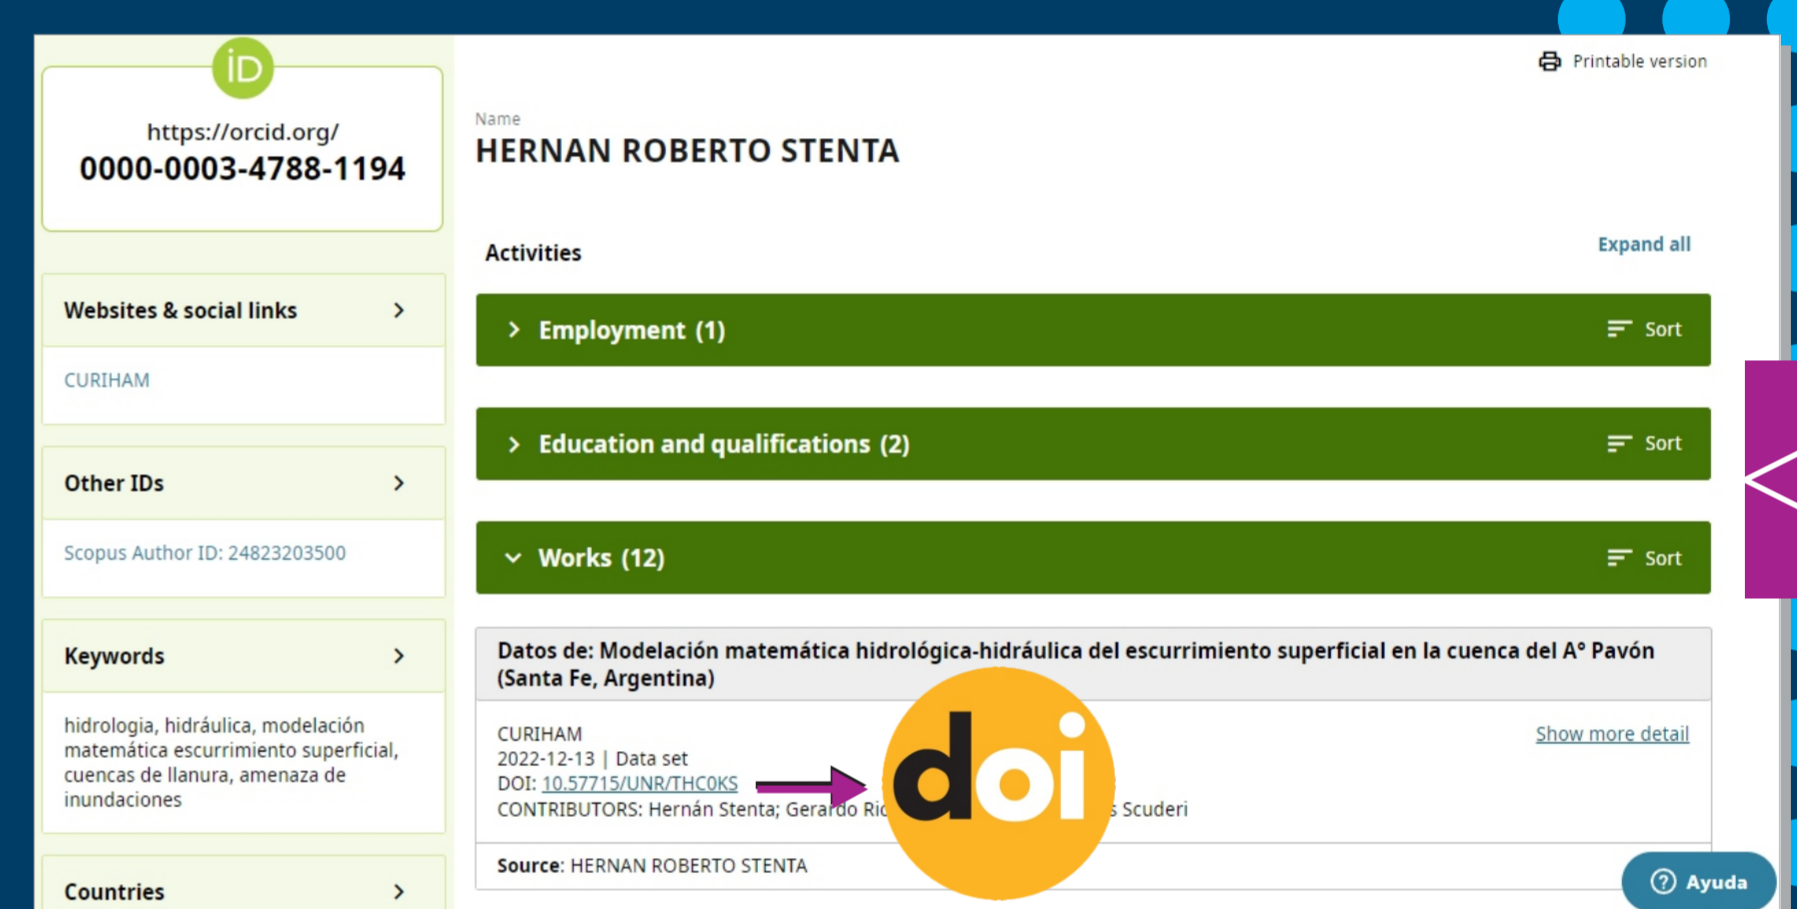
iD

https://orcid.org/
0000-0003-4788-1194

Websites & social links

CURIHAM

Other IDs

Scopus Author ID: 24823203500

Keywords

hidrologia, hidráulica, modelación matemática escurrimiento superficial, cuencas de llanura, amenaza de inundaciones

Countries

Printable version

Name
HERNAN ROBERTO STENTA

Activities

Expand all

Employment (1) Sort

Education and qualifications (2) Sort

Works (12) Sort

Datos de: Modelación matemática hidrológica-hidráulica del escurrimiento superficial en la cuenca del A° Pavón (Santa Fe, Argentina)

CURIHAM
2022-12-13 | Data set
DOI: 10.57715/UNR/THC0KS
CONTRIBUTORS: Hernán Stenta; Gerardo Ri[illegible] Scuderi

Show more detail

doi

Source: HERNAN ROBERTO STENTA

Ayuda